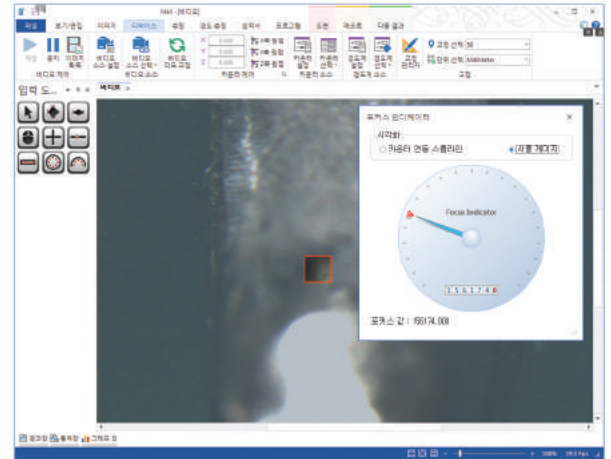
파일 보기/편집 이미지 디바이스 측정 광도 측정 분석 프로그램 도면 레포트 다중 결과

재생 정지 이미지 획득
비디오 제어

비디오 소스 설정 비디오 소스 선택 비디오 리프레시
비디오 소스

컨트롤러 제어
카메라 설정 카메라 선택
카메라 소스
광원 설정 광원 선택
광원 소스
보정 관리자
교정
교정 선택
단위 선택 Millimeter

입력 도...
비디오

포커스 인디케이터
시각화
카운터 연동 스클라인
게이지
Focus Indicator
1 5 6 1 7 4 0
포커스 값 : 156174.000

좌표창 통계창 그래프 창
100%